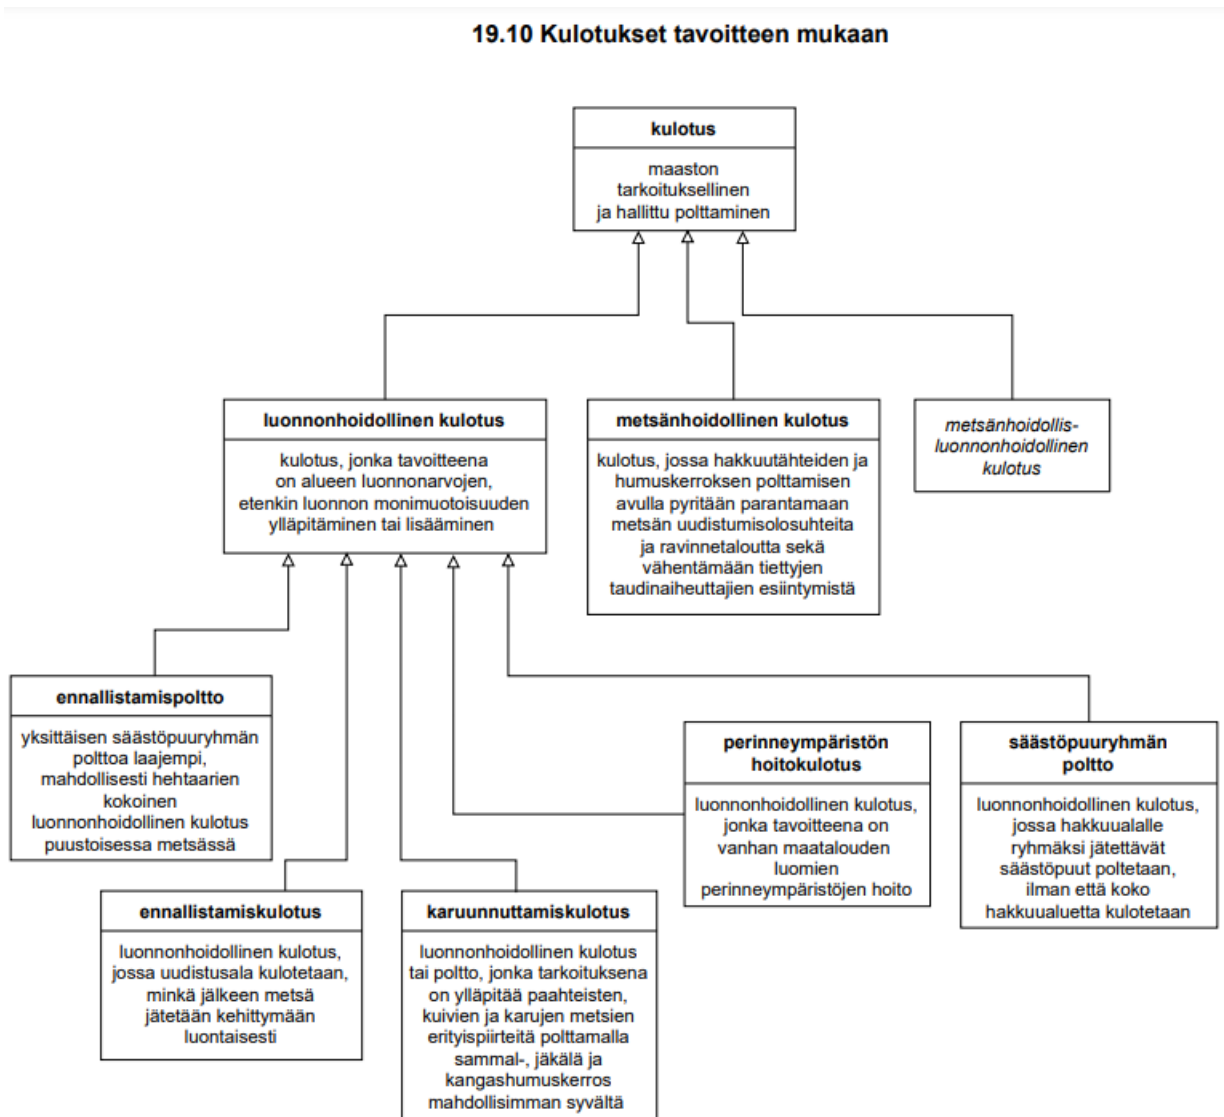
19.10 Kulotukset tavoitteen mukaan

kulotus

maaston tarkoituksellinen ja hallittu polttaminen

luonnonhoidollinen kulotus

kulotus, jonka tavoitteena on alueen luonnonarvojen, etenkin luonnon monimuotoisuuden ylläpitäminen tai lisääminen

metsänhoidollinen kulotus

kulotus, jossa hakkuutähteiden ja humuskerroksen polttamisen avulla pyritään parantamaan metsän uudistumisolosuhteita ja ravinnetaloutta sekä vähentämään tiettyjen taudinaiheuttajien esiintymistä

metsänhoidollis-luonnonhoidollinen kulotus

ennallistamispoltto

yksittäisen säästöpuuryhmän polttoa laajempi, mahdollisesti hehtaarien kokoinen luonnonhoidollinen kulotus puustoisessa metsässä

perinneympäristön hoitokulotus

luonnonhoidollinen kulotus, jonka tavoitteena on vanhan maatalouden luomien perinneympäristöjen hoito

säästöpuuryhmän poltto

luonnonhoidollinen kulotus, jossa hakkuualalle ryhmäksi jätettävät säästöpuut poltetaan, ilman että koko hakkuualuetta kulotetaan

ennallistamiskulotus

luonnonhoidollinen kulotus, jossa uudistusala kulotetaan, minkä jälkeen metsä jätetään kehittymään luontaisesti

karuunnuttamiskulotus

luonnonhoidollinen kulotus tai poltto, jonka tarkoituksena on ylläpitää paahteisten, kuivien ja karujen metsien erityispiirteitä polttamalla sammal-, jäkälä ja kangashumuskerros mahdollisimman syvältä